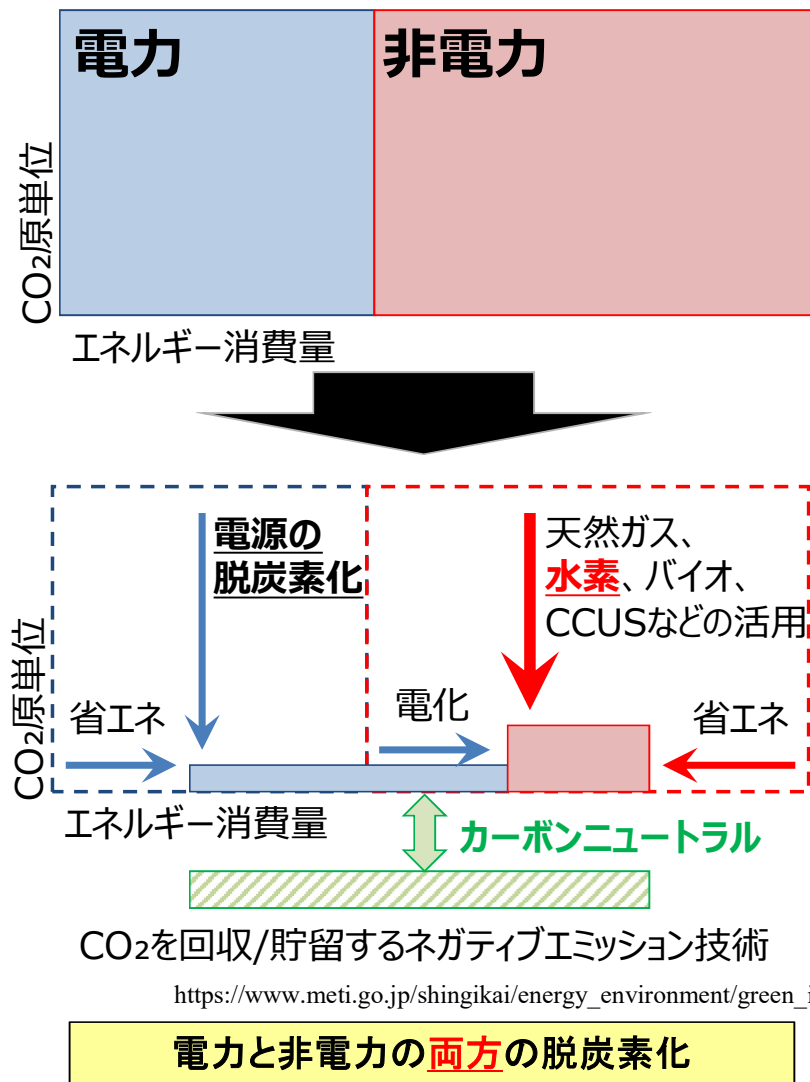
電力

非電力

$CO_2$原単位

エネルギー消費量

$CO_2$原単位

電源の脱炭素化

天然ガス、水素、バイオ、CCUSなどの活用

省エネ

電化

省エネ

エネルギー消費量

カーボンニュートラル

$CO_2$を回収/貯留するネガティブエミッション技術

https://www.meti.go.jp/shingikai/energy_environment/green_i

電力と非電力の両方の脱炭素化